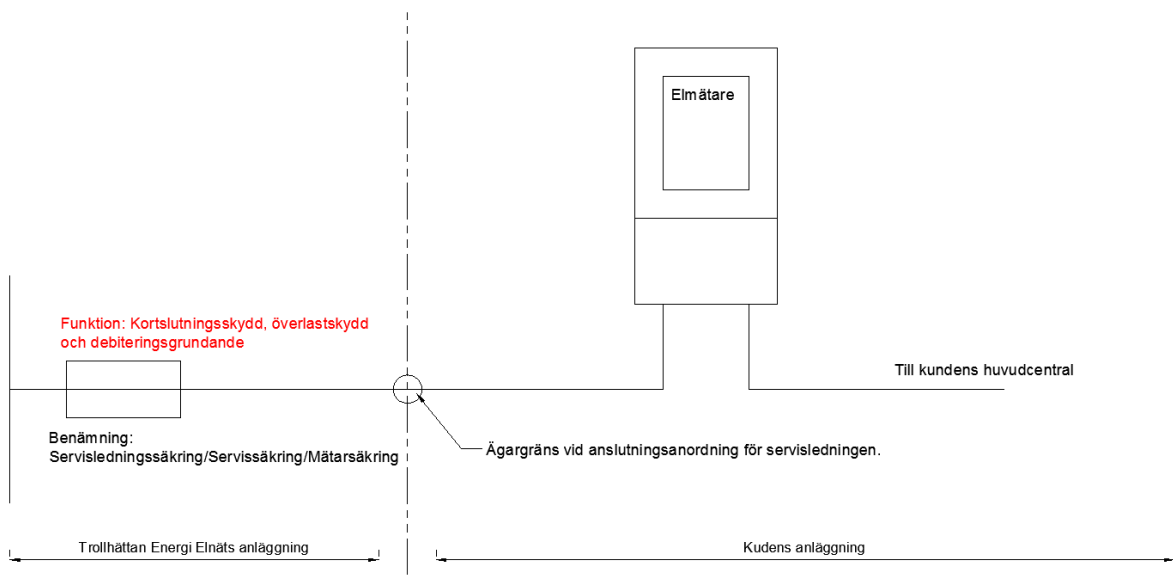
Elmätare

Funktion: Kortslutningsskydd, överlastskydd och debiteringsgrundande

Till kundens huvudcentral

Benämning:
Servisledningssäkring/Servissäkring/Mätarsäkring

Ägargräns vid anslutningsanordning för servisledningen.

Trollhättan Energi Elnäts anläggning

Kudens anläggning